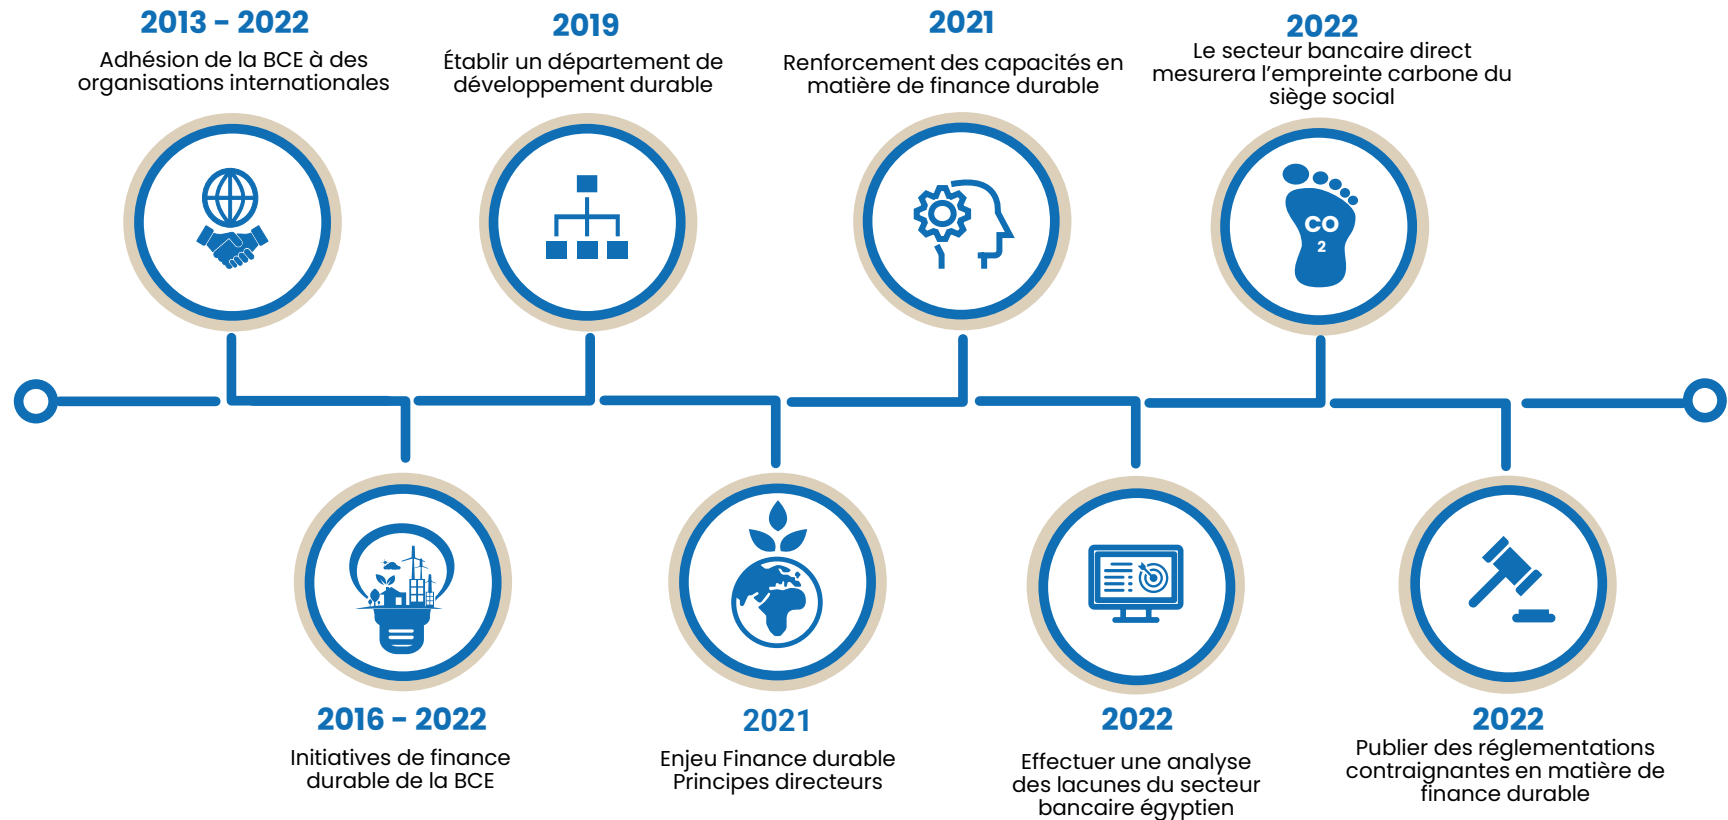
2013 - 2022
Adhésion de la BCE à des organisations internationales

2019
Établir un département de développement durable

2021
Renforcement des capacités en matière de finance durable

2022
Le secteur bancaire direct mesurera l'empreinte carbone du siège social

CO
2

2016 - 2022
Initiatives de finance durable de la BCE

2021
Enjeu Finance durable Principes directeurs

2022
Effectuer une analyse des lacunes du secteur bancaire égyptien

2022
Publier des réglementations contraignantes en matière de finance durable